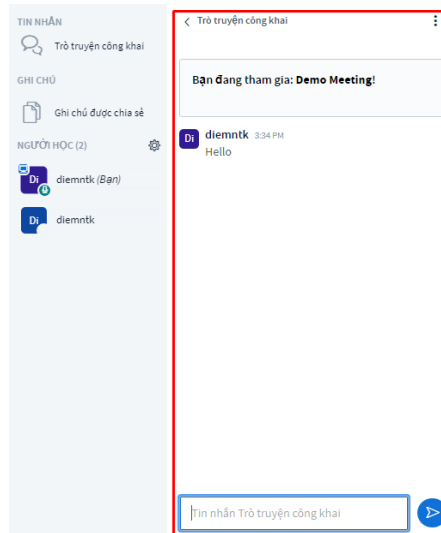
TIN NHẮN

Trò truyện công khai

GHI CHÚ

Ghi chú được chia sẻ

NGƯỜI HỌC (2)

Di diemntk (Bạn)

Di diemntk

< Trò truyện công khai

Bạn đang tham gia: **Demo Meeting**!

Di diemntk 3:34 PM
Hello

Tin nhắn Trò truyện công khai